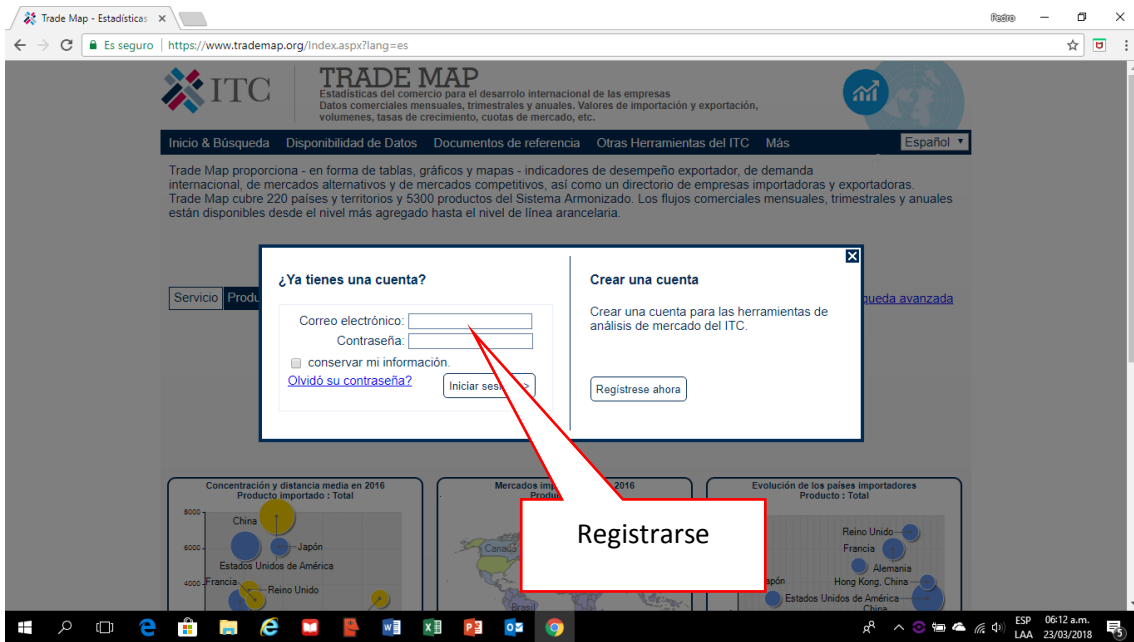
Trade Map - Estadísticas ×

Pedro

Es seguro | https://www.trademap.org/Index.aspx?lang=es

ITC

TRADE MAP
Estadísticas del comercio para el desarrollo internacional de las empresas
Datos comerciales mensuales, trimestrales y anuales. Valores de importación y exportación, volumenes, tasas de crecimiento, cuotas de mercado, etc.

Inicio & Búsqueda Disponibilidad de Datos Documentos de referencia Otras Herramientas del ITC Más

Español

Trade Map proporciona - en forma de tablas, gráficos y mapas - indicadores de desempeño exportador, de demanda internacional, de mercados alternativos y de mercados competitivos, así como un directorio de empresas importadoras y exportadoras. Trade Map cubre 220 países y territorios y 5300 productos del Sistema Armonizado. Los flujos comerciales mensuales, trimestrales y anuales están disponibles desde el nivel más agregado hasta el nivel de línea arancelaria.

Servicio Produ

queda avanzada

¿Ya tienes una cuenta?

Correo electrónico:
Contraseña:
conservar mi información.
Olvidó su contraseña?
Iniciar ses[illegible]>

Crear una cuenta

Crear una cuenta para las herramientas de análisis de mercado del ITC.

Regístrese ahora

Concentración y distancia media en 2016
Producto importado : Total

8000
6000
4000

China
Japón
Estados Unidos de América
Francia
Reino Unido

Mercados im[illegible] 2016
Produc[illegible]

Canadá
Brasil

Evolución de los países importadores
Producto : Total

Reino Unido
Francia
Alemania
Hong Kong, China
Japón
Estados Unidos de América
China

Registrarse

ESP LAA 06:12 a.m. 23/03/2018